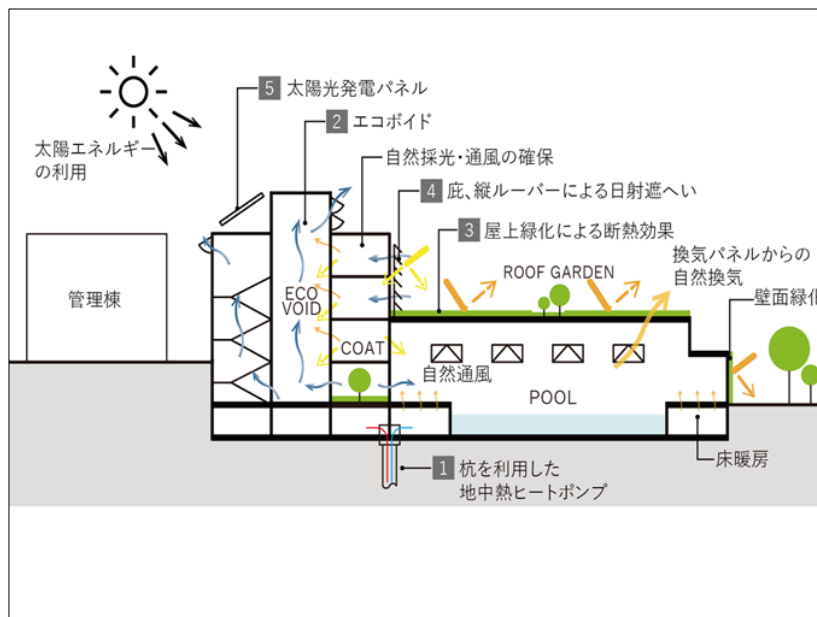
5 太陽光発電パネル

2 エコボイド

太陽エネルギーの利用

自然採光・通風の確保

4 庇、縦ルーバーによる日射遮へい

3 屋上緑化による断熱効果

換気パネルからの自然換気

ROOF GARDEN

管理棟

ECO VOID

COAT

壁面緑化

自然通風

POOL

床暖房

1 杭を利用した地中熱ヒートポンプ